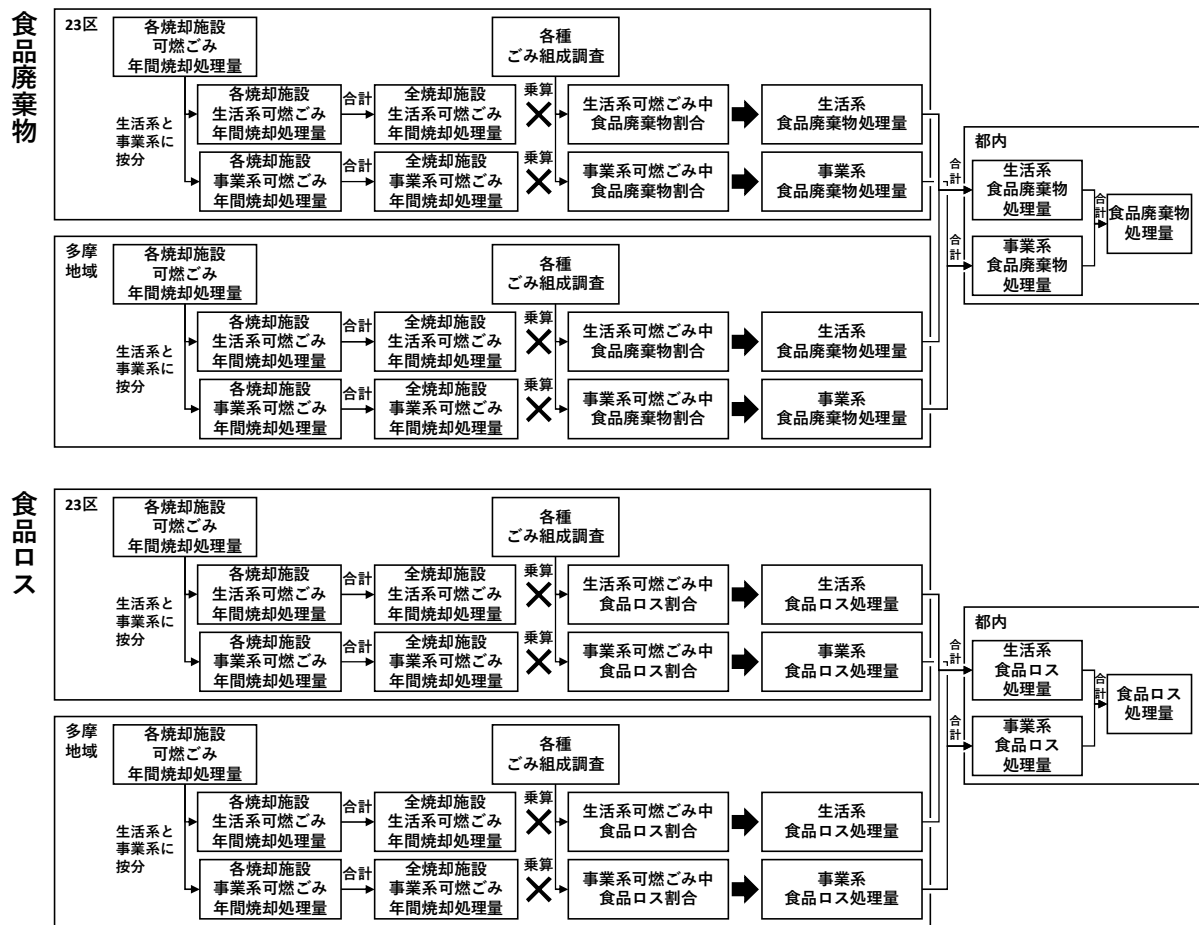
食品廃棄物

23区
各焼却施設
可燃ごみ
年間焼却処理量

生活系と
事業系に
按分

各焼却施設
生活系可燃ごみ
年間焼却処理量

合計

全焼却施設
生活系可燃ごみ
年間焼却処理量

各種
ごみ組成調査

乗算
×

生活系可燃ごみ中
食品廃棄物割合

生活系
食品廃棄物処理量

各焼却施設
事業系可燃ごみ
年間焼却処理量

合計

全焼却施設
事業系可燃ごみ
年間焼却処理量

乗算
×

事業系可燃ごみ中
食品廃棄物割合

事業系
食品廃棄物処理量

多摩
地域
各焼却施設
可燃ごみ
年間焼却処理量

生活系と
事業系に
按分

各焼却施設
生活系可燃ごみ
年間焼却処理量

合計

全焼却施設
生活系可燃ごみ
年間焼却処理量

各種
ごみ組成調査

乗算
×

生活系可燃ごみ中
食品廃棄物割合

生活系
食品廃棄物処理量

各焼却施設
事業系可燃ごみ
年間焼却処理量

合計

全焼却施設
事業系可燃ごみ
年間焼却処理量

乗算
×

事業系可燃ごみ中
食品廃棄物割合

事業系
食品廃棄物処理量

合計
合計

都内
生活系
食品廃棄物
処理量

事業系
食品廃棄物
処理量

合計

食品廃棄物
処理量

食品ロス

23区
各焼却施設
可燃ごみ
年間焼却処理量

生活系と
事業系に
按分

各焼却施設
生活系可燃ごみ
年間焼却処理量

合計

全焼却施設
生活系可燃ごみ
年間焼却処理量

各種
ごみ組成調査

乗算
×

生活系可燃ごみ中
食品ロス割合

生活系
食品ロス処理量

各焼却施設
事業系可燃ごみ
年間焼却処理量

合計

全焼却施設
事業系可燃ごみ
年間焼却処理量

乗算
×

事業系可燃ごみ中
食品ロス割合

事業系
食品ロス処理量

多摩
地域
各焼却施設
可燃ごみ
年間焼却処理量

生活系と
事業系に
按分

各焼却施設
生活系可燃ごみ
年間焼却処理量

合計

全焼却施設
生活系可燃ごみ
年間焼却処理量

各種
ごみ組成調査

乗算
×

生活系可燃ごみ中
食品ロス割合

生活系
食品ロス処理量

各焼却施設
事業系可燃ごみ
年間焼却処理量

合計

全焼却施設
事業系可燃ごみ
年間焼却処理量

乗算
×

事業系可燃ごみ中
食品ロス割合

事業系
食品ロス処理量

合計
合計

都内
生活系
食品ロス
処理量

事業系
食品ロス
処理量

合計

食品ロス
処理量